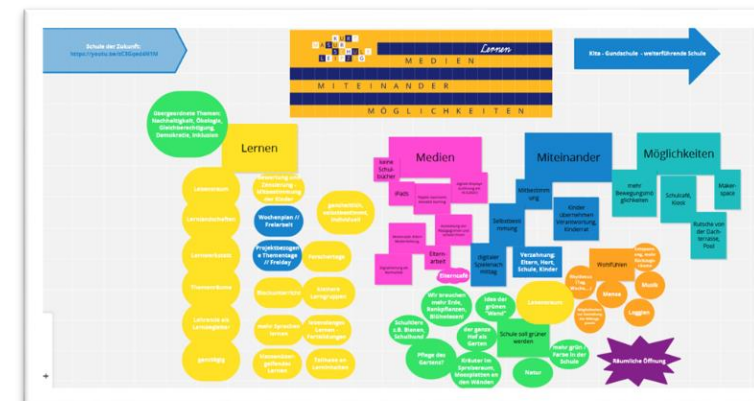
Schule der Zukunft: https://youtu.be/tC9Qeob9YYM

Lernen
MEDIEN
MITEINANDER
MÖGLICHKEITEN

Kita - Grundschule - weiterführende Schule

übergeordnete Themen: Nachhaltigkeit, Ökologie, Gleichberechtigung, Demokratie, Inklusion

Lernen

Lebensnah

Lernpatenschaften

Lernwerkstatt

Themenräume

Lehrende als Lernbegleiter

ganztägig

Bewertung und Zensierung - Mitbestimmung der Kinder

Wochenplan // Freiarbeit

Projektbezogene Thementage // Freiday

Bücherbörse

mehr Sprachen lernen

Unterstützungen gemeinsam Lernen

ganzheitlich, naturbewusst, individuell

Förderung

flexible Lerngruppen

Unterstützung Lernen Vorbereitungen

Teilnahme an Lernräumen

Medien

keine Schulbücher

iPads

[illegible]

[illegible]

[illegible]

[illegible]

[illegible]

Elternarbeit

Elterncafé

Miteinander

Mitbestimmung

Selbstbestimmung

Kinder übernehmen Verantwortung Kinderrat

digitaler Spielenachmittag

Verzahnung: Eltern, Hort, Schule, Kinder

Möglichkeiten

mehr Bewegungsmöglichkeiten

Schulcafé, Kiosk

Makerspace

Rutsche von der Dachterrasse, Pool

Wohlfühlen

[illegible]

Musik

Mensa

Loggien

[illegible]

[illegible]

Räumliche Öffnung

Wir brauchen mehr Erde, Komposte, Blühwiesen

Idee der grünen "Wand"

Lebensraum

Schulgarten z.B. Bienen, Schafhund

der ganze Hof als Garten

Schule soll grüner werden

Pflege des Gartens?

Kräuter für Speiseraum, Wasserpflanzen an den Wänden

mehr grün / Farbe in der Schule

Natur